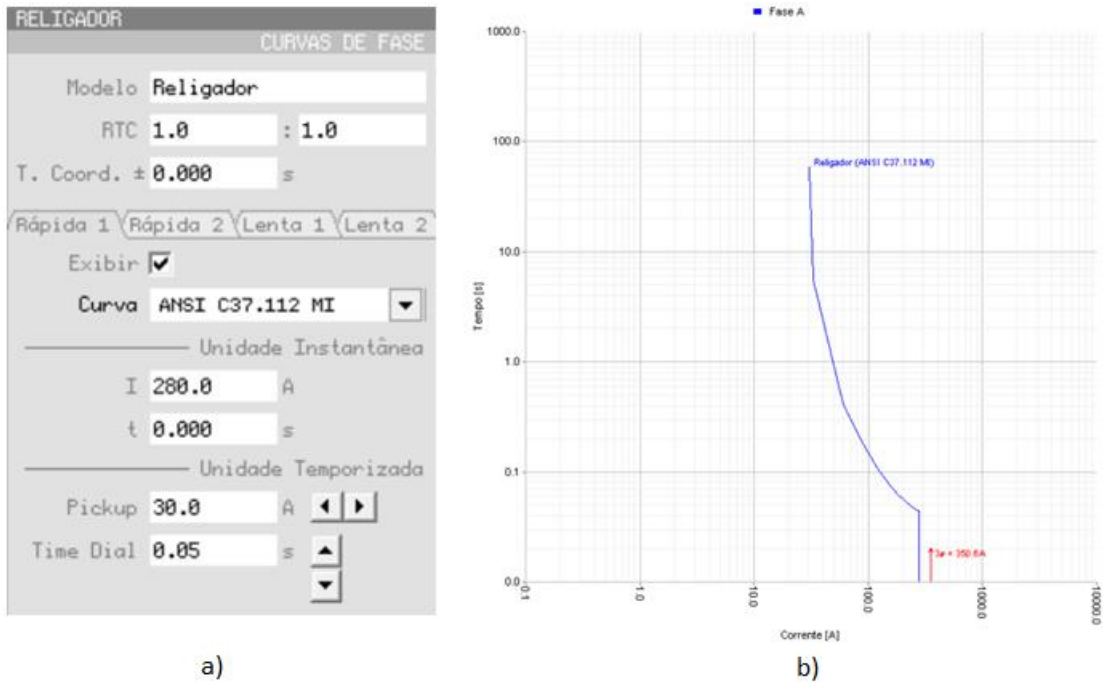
RELIGADOR
CURVAS DE FASE
Modelo Religador
RTC 1.0 : 1.0
T. Coord. ± 0.000 s
Rápida 1 Rápida 2 Lenta 1 Lenta 2
Exibir
Curva ANSI C37.112 MI
Unidade Instantânea
I 280.0 A
t 0.000 s
Unidade Temporizada
Pickup 30.0 A
Time Dial 0.05 s

Fase A
1000.0
100.0
10.0
1.0
0.1
0.0
Tempo [s]
Religador (ANSI C37.112 MI)
3ø = 350.6A
0.1
1.0
10.0
100.0
1000.0
10000.0
Corrente [A]

a)
b)